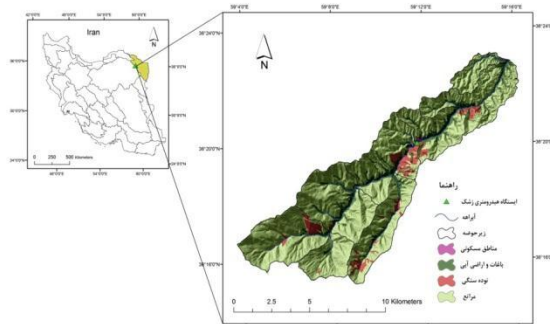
Iran

N

0 250 500 Kilometers

N

راهنما

ایستگاه هیدرومتری زشک

آبراهه

زیرحوضه

مناطق مسکونی

باغات و اراضی آبی

توده سنگی

مراتع

0 2.5 5 10 Kilometers

59°4'0"E 59°8'0"E 59°12'0"E 59°16'0"E

36°24'0"N

36°20'0"N

36°16'0"N